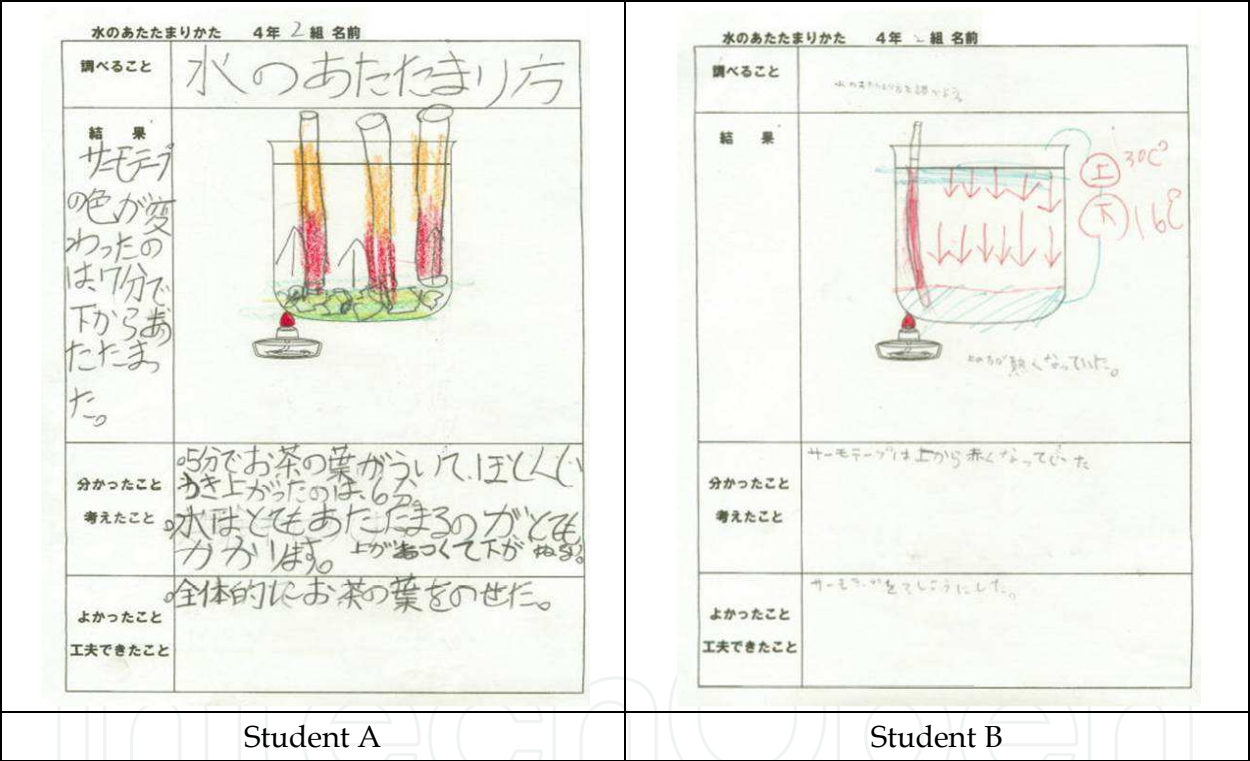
水のあたたまりかた　4年 2 組 名前

| 調べること | 水のあたたまり方 |
|---|---|
| 結果 | サーモテープの色が変わったのは7分で下からあたたまった。 |
| 分かったこと 考えたこと | 5分でお茶の葉がういてほとんどうき上がったのは6分。水はとてもあたたまるのがとてもかかります。上があつくて下がぬるい。 |
| よかったこと 工夫できたこと | 全体的にお茶の葉をのせた。 |

水のあたたまりかた　4年 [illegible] 組 名前

| 調べること | 水のあたたまり方を調べよう |
|---|---|
| 結果 | 上 30℃ 下 16℃ 上の方が熱くなっていた。 |
| 分かったこと 考えたこと | サーモテープは上から赤くなっていた |
| よかったこと 工夫できたこと | サーモテープをていようにした。 |

Student A

Student B